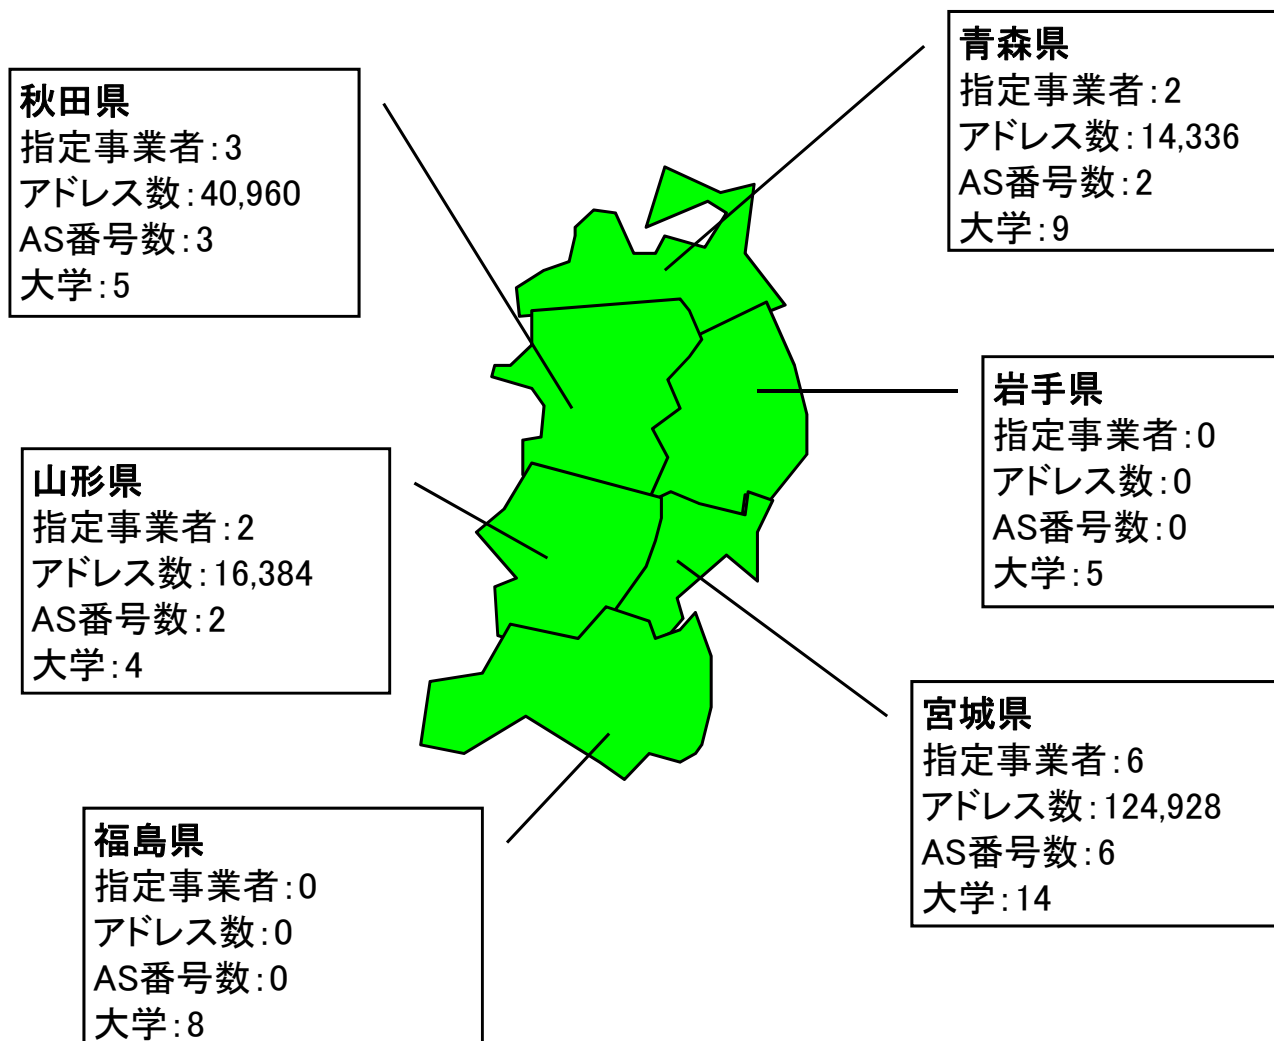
青森県
指定事業者:2
アドレス数:14,336
AS番号数:2
大学:9

秋田県
指定事業者:3
アドレス数:40,960
AS番号数:3
大学:5

岩手県
指定事業者:0
アドレス数:0
AS番号数:0
大学:5

山形県
指定事業者:2
アドレス数:16,384
AS番号数:2
大学:4

宮城県
指定事業者:6
アドレス数:124,928
AS番号数:6
大学:14

福島県
指定事業者:0
アドレス数:0
AS番号数:0
大学:8